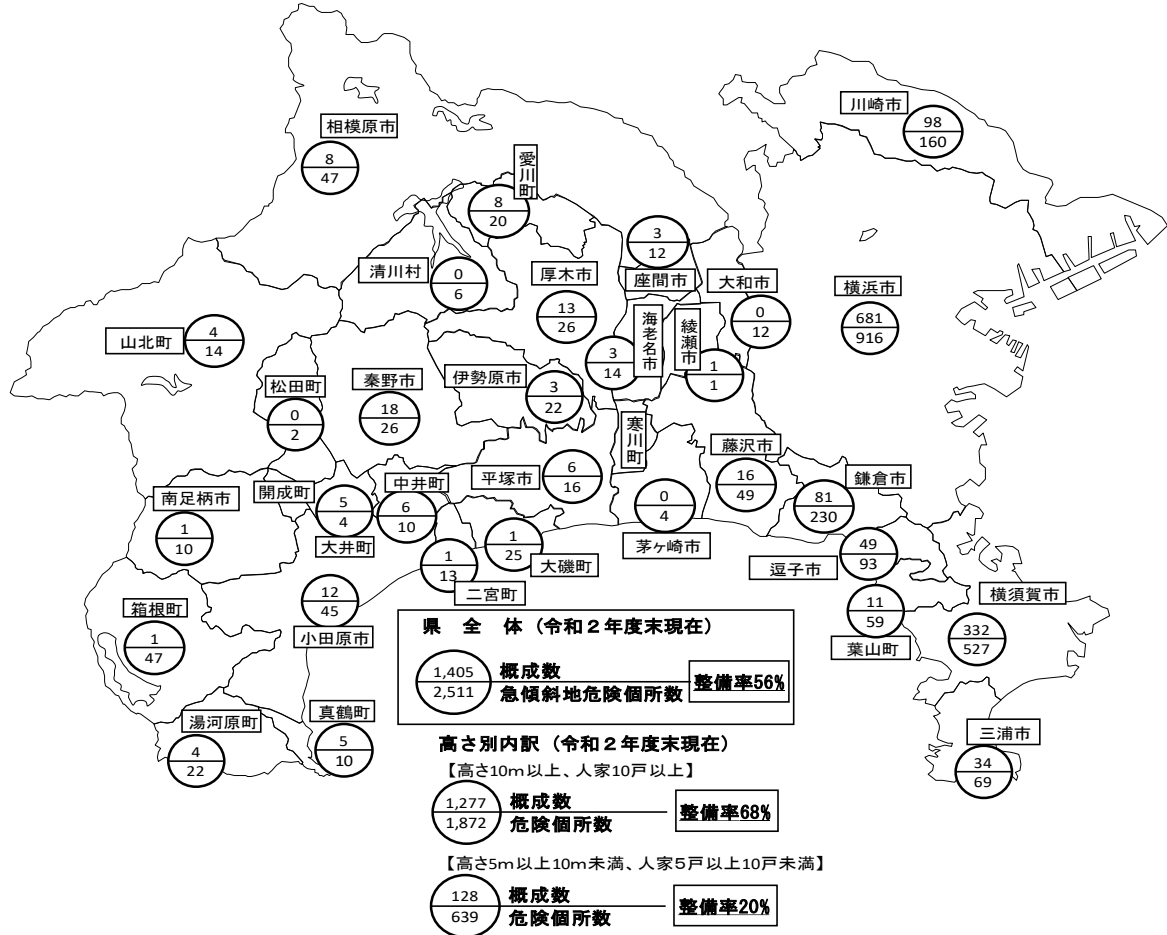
川崎市
98
160

相模原市
8
47

愛川町
8
20

3
12

清川村
0
6

厚木市
13
26

座間市

大和市
0
12

横浜市
681
916

山北町
4
14

海老名市
3
14

綾瀬市
1
1

松田町
0
2

秦野市
18
26

伊勢原市
3
22

寒川町

藤沢市
16
49

南足柄市
1
10

開成町

5
4
大井町

中井町
6
10

平塚市
6
16

0
4
茅ヶ崎市

鎌倉市
81
230

1
25
大磯町

1
13
二宮町

49
93
逗子市

12
45
小田原市

11
59
葉山町

横須賀市
332
527

箱根町
1
47

県　全　体（令和２年度末現在）

1,405
2,511
概成数
急傾斜地危険個所数
整備率56%

湯河原町
4
22

真鶴町
5
10

三浦市
34
69

高さ別内訳（令和２年度末現在）

【高さ10m以上、人家10戸以上】
1,277
1,872
概成数
危険個所数
整備率68%

【高さ5m以上10m未満、人家5戸以上10戸未満】
128
639
概成数
危険個所数
整備率20%